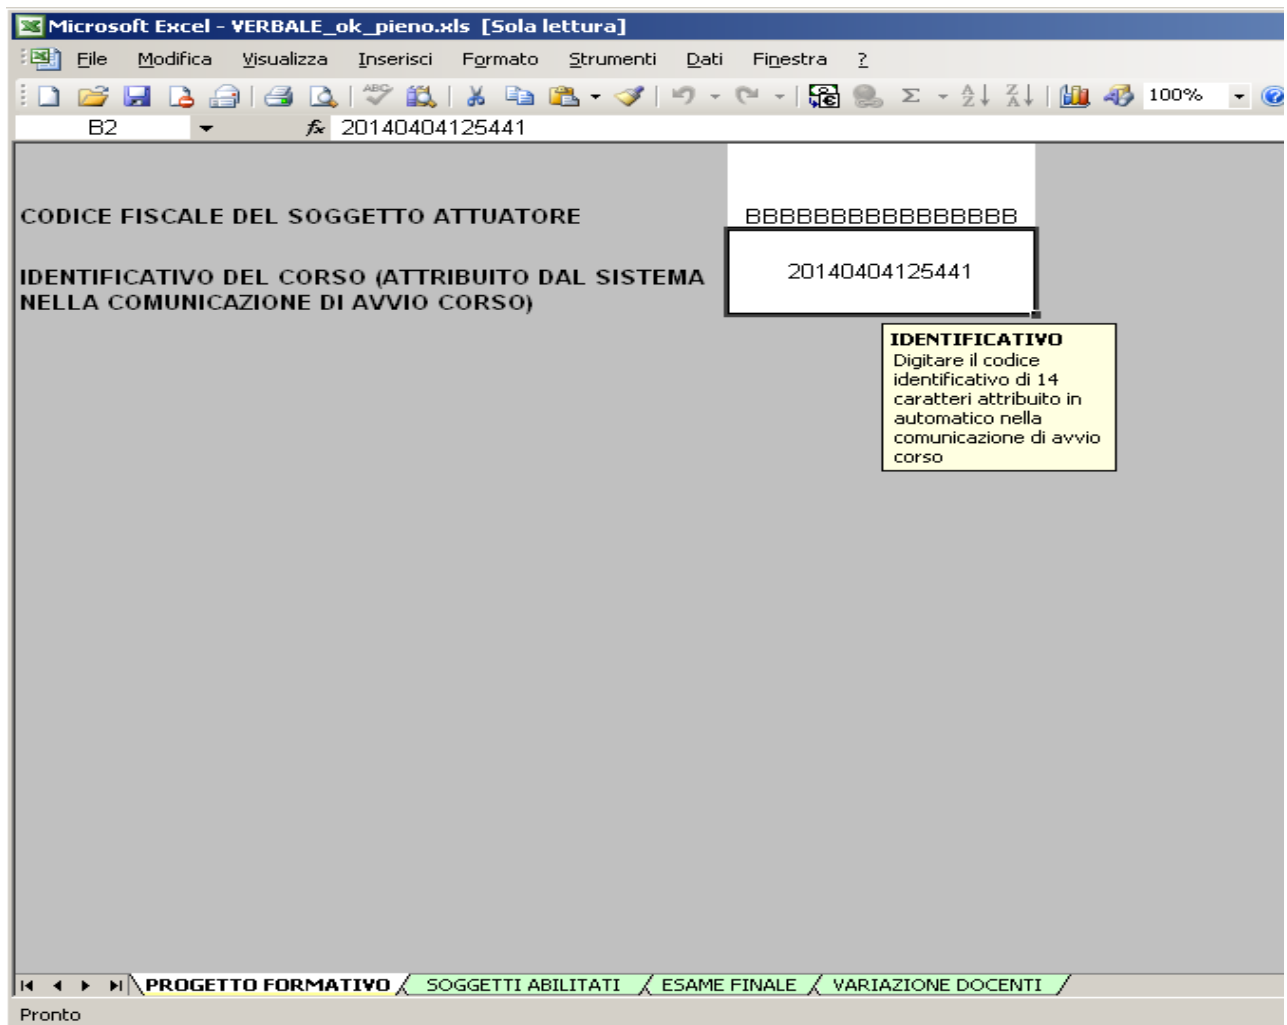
Microsoft Excel - VERBALE_ok_pieno.xls [Sola lettura]

File Modifica Visualizza Inserisci Formato Strumenti Dati Finestra ?

100%

B2 $f_x$ 20140404125441

CODICE FISCALE DEL SOGGETTO ATTUATORE

BBBBBBBBBBBBBBBB

IDENTIFICATIVO DEL CORSO (ATTRIBUITO DAL SISTEMA NELLA COMUNICAZIONE DI AVVIO CORSO)

20140404125441

IDENTIFICATIVO
Digitare il codice identificativo di 14 caratteri attribuito in automatico nella comunicazione di avvio corso

PROGETTO FORMATIVO SOGGETTI ABILITATI ESAME FINALE VARIAZIONE DOCENTI

Pronto